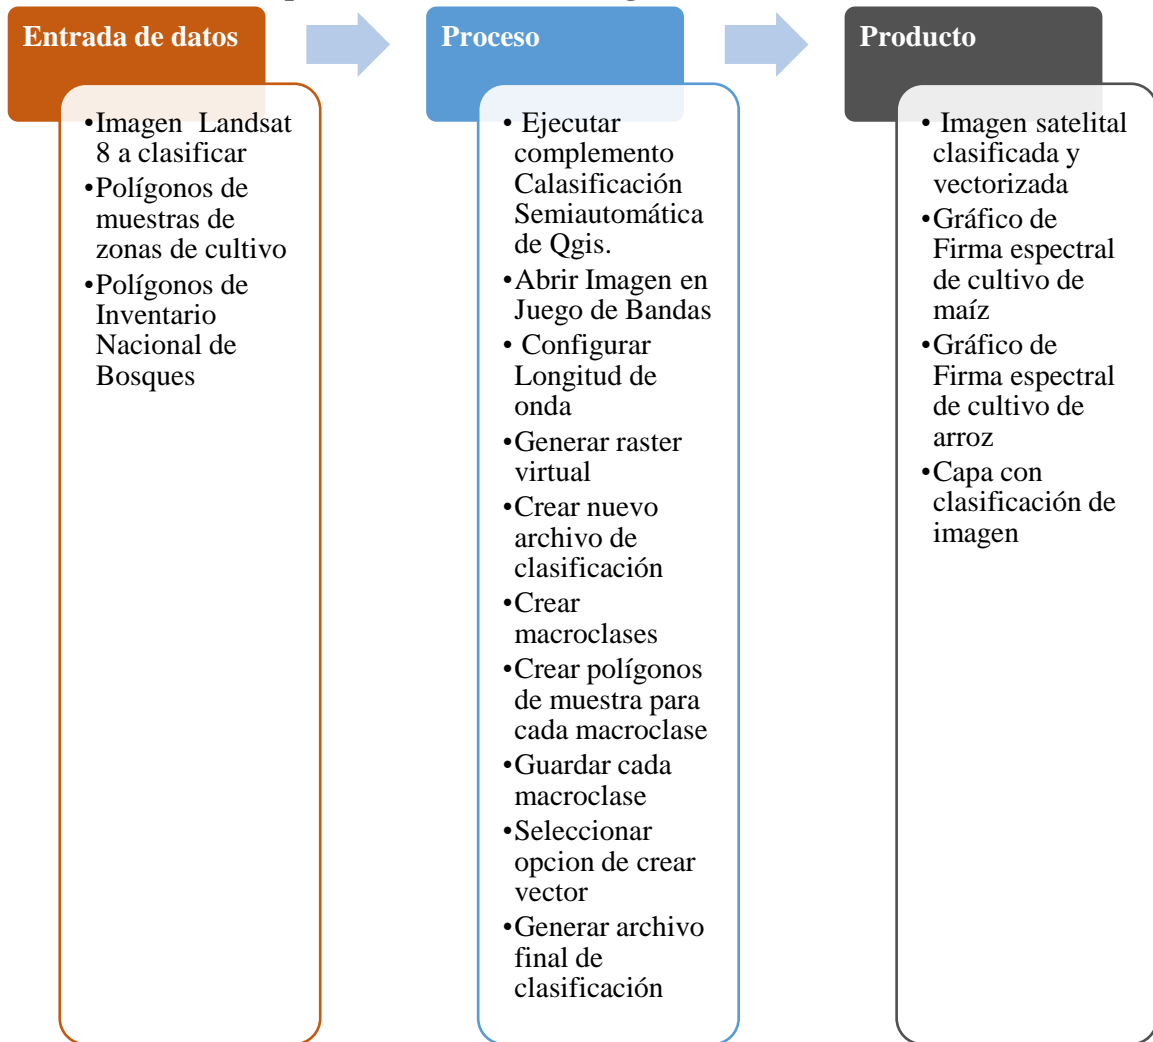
Entrada de datos

•Imagen Landsat 8 a clasificar
•Polígonos de muestras de zonas de cultivo
•Polígonos de Inventario Nacional de Bosques

Proceso

• Ejecutar complemento Calasificación Semiautomática de Qgis.
•Abrir Imagen en Juego de Bandas
• Configurar Longitud de onda
•Generar raster virtual
•Crear nuevo archivo de clasificación
•Crear macroclases
•Crear polígonos de muestra para cada macroclase
•Guardar cada macroclase
•Seleccionar opcion de crear vector
•Generar archivo final de clasificación

Producto

• Imagen satelital clasificada y vectorizada
•Gráfico de Firma espectral de cultivo de maíz
•Gráfico de Firma espectral de cultivo de arroz
•Capa con clasificación de imagen